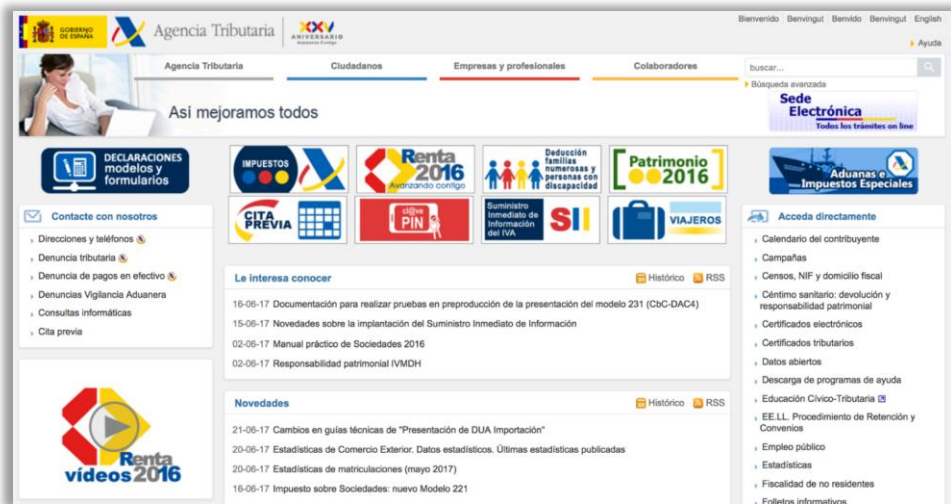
GOBIERNO DE ESPAÑA Agencia Tributaria XXV ANIVERSARIO Avanzando Contigo

Bienvenido Benvingut Benvido Benvingut English

Ayuda

Agencia Tributaria Ciudadanos Empresas y profesionales Colaboradores

buscar...

Búsqueda avanzada

Así mejoramos todos

Sede Electrónica
Todos los trámites on line

DECLARACIONES modelos y formularios

IMPUESTOS

Renta 2016 Avanzando contigo

Deducción familias numerosas y personas con discapacidad

Patrimonio 2016

Aduanas e Impuestos Especiales

CITA PREVIA

cl@ve PIN

Suministro Inmediato de Información del IVA SII

VIAJEROS

Contacte con nosotros

Direcciones y teléfonos

Denuncia tributaria

Denuncia de pagos en efectivo

Denuncias Vigilancia Aduanera

Consultas informáticas

Cita previa

Le interesa conocer

Histórico RSS

16-06-17 Documentación para realizar pruebas en preproducción de la presentación del modelo 231 (CbC-DAC4)

15-06-17 Novedades sobre la implantación del Suministro Inmediato de Información

02-06-17 Manual práctico de Sociedades 2016

02-06-17 Responsabilidad patrimonial IVMDH

Novedades

Histórico RSS

21-06-17 Cambios en guías técnicas de "Presentación de DUA Importación"

20-06-17 Estadísticas de Comercio Exterior. Datos estadísticos. Últimas estadísticas publicadas

20-06-17 Estadísticas de matriculaciones (mayo 2017)

16-06-17 Impuesto sobre Sociedades: nuevo Modelo 221

Renta vídeos 2016

Acceda directamente

Calendario del contribuyente

Campañas

Censos, NIF y domicilio fiscal

Céntimo sanitario: devolución y responsabilidad patrimonial

Certificados electrónicos

Certificados tributarios

Datos abiertos

Descarga de programas de ayuda

Educación Cívico-Tributaria

EE.LL. Procedimiento de Retención y Convenios

Empleo público

Estadísticas

Fiscalidad de no residentes

Folletos informativos